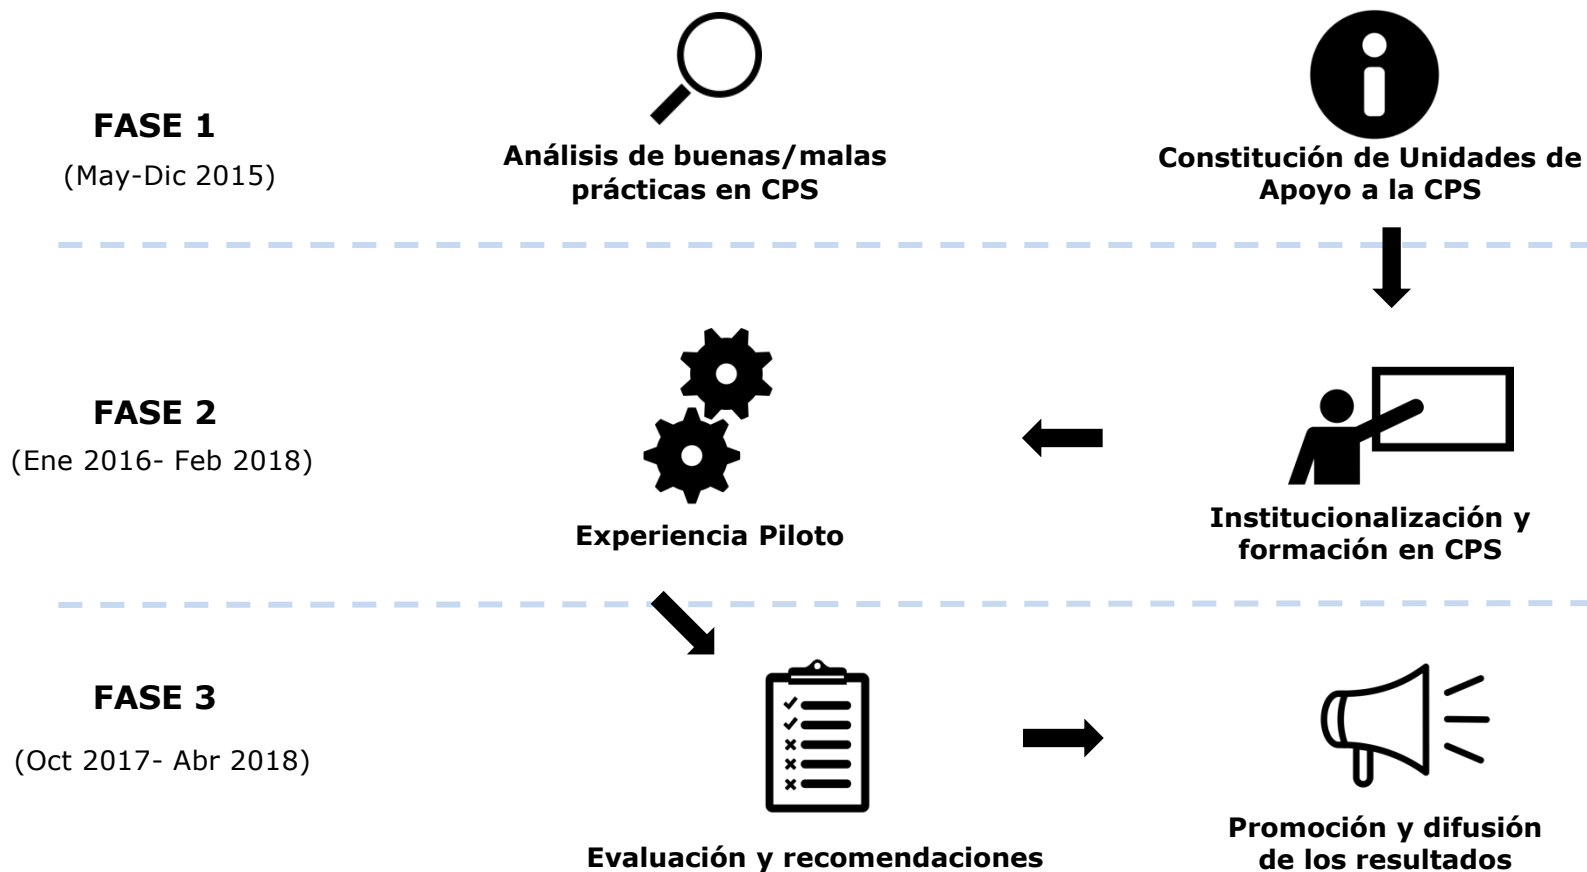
FASE 1
(May-Dic 2015)

Análisis de buenas/malas prácticas en CPS

Constitución de Unidades de Apoyo a la CPS

FASE 2
(Ene 2016- Feb 2018)

Experiencia Piloto

Institucionalización y formación en CPS

FASE 3
(Oct 2017- Abr 2018)

Evaluación y recomendaciones

Promoción y difusión de los resultados